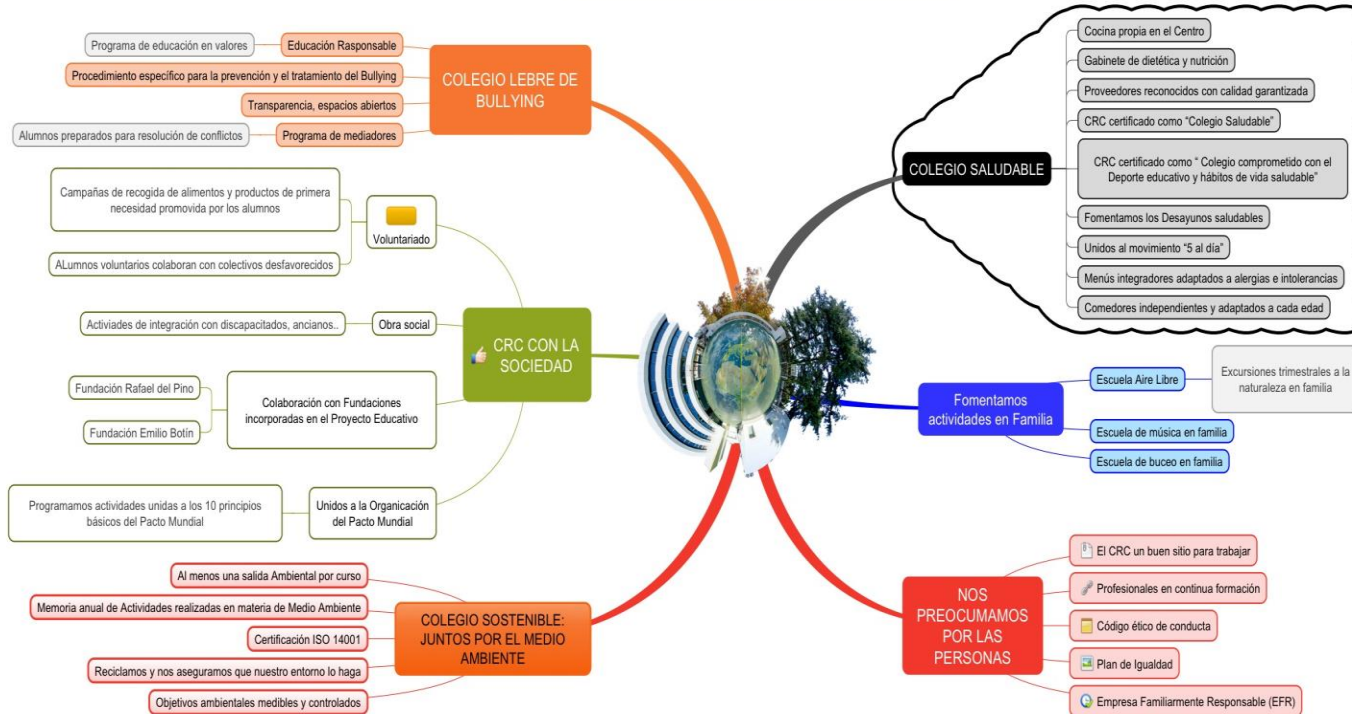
COLEGIO LEBRE DE BULLYING

Educación Rasponsable

Programa de educación en valores

Procedimiento específico para la prevención y el tratamiento del Bullying

Transparencia, espacios abiertos

Programa de mediadores

Alumnos preparados para resolución de conflictos

CRC CON LA SOCIEDAD

Voluntariado

Campañas de recogida de alimentos y productos de primera necesidad promovida por los alumnos

ALumnos voluntarios colaboran con colectivos desfavorecidos

Obra social

Activiades de integración con discapacitados, ancianos..

Colaboración con Fundaciones incorporadas en el Proyecto Educativo

Fundación Rafael del Pino

Fundación Emilio Botín

Unidos a la Organicación del Pacto Mundial

Programamos actividades unidas a los 10 principios básicos del Pacto Mundial

COLEGIO SOSTENIBLE: JUNTOS POR EL MEDIO AMBIENTE

Al menos una salida Ambiental por curso

Memoria anual de Actividades realizadas en materia de Medio Ambiente

Certificación ISO 14001

Reciclamos y nos aseguramos que nuestro entorno lo haga

Objetivos ambientales medibles y controlados

COLEGIO SALUDABLE

Cocina propia en el Centro

Gabinete de dietética y nutrición

Proveedores reconocidos con calidad garantizada

CRC certificado como "Colegio Saludable"

CRC certificado como " Colegio comprometido con el Deporte educativo y hábitos de vida saludable"

Fomentamos los Desayunos saludables

Unidos al movimiento "5 al día"

Menús integradores adaptados a alergias e intolerancias

Comedores independientes y adaptados a cada edad

Fomentamos actividades en Familia

Escuela Aire Libre

Excursiones trimestrales a la naturaleza en familia

Escuela de música en familia

Escuela de buceo en familia

NOS PREOCUMAMOS POR LAS PERSONAS

El CRC un buen sitio para trabajar

Profesionales en continua formación

Código ético de conducta

Plan de Igualdad

Empresa Familiarmente Responsable (EFR)